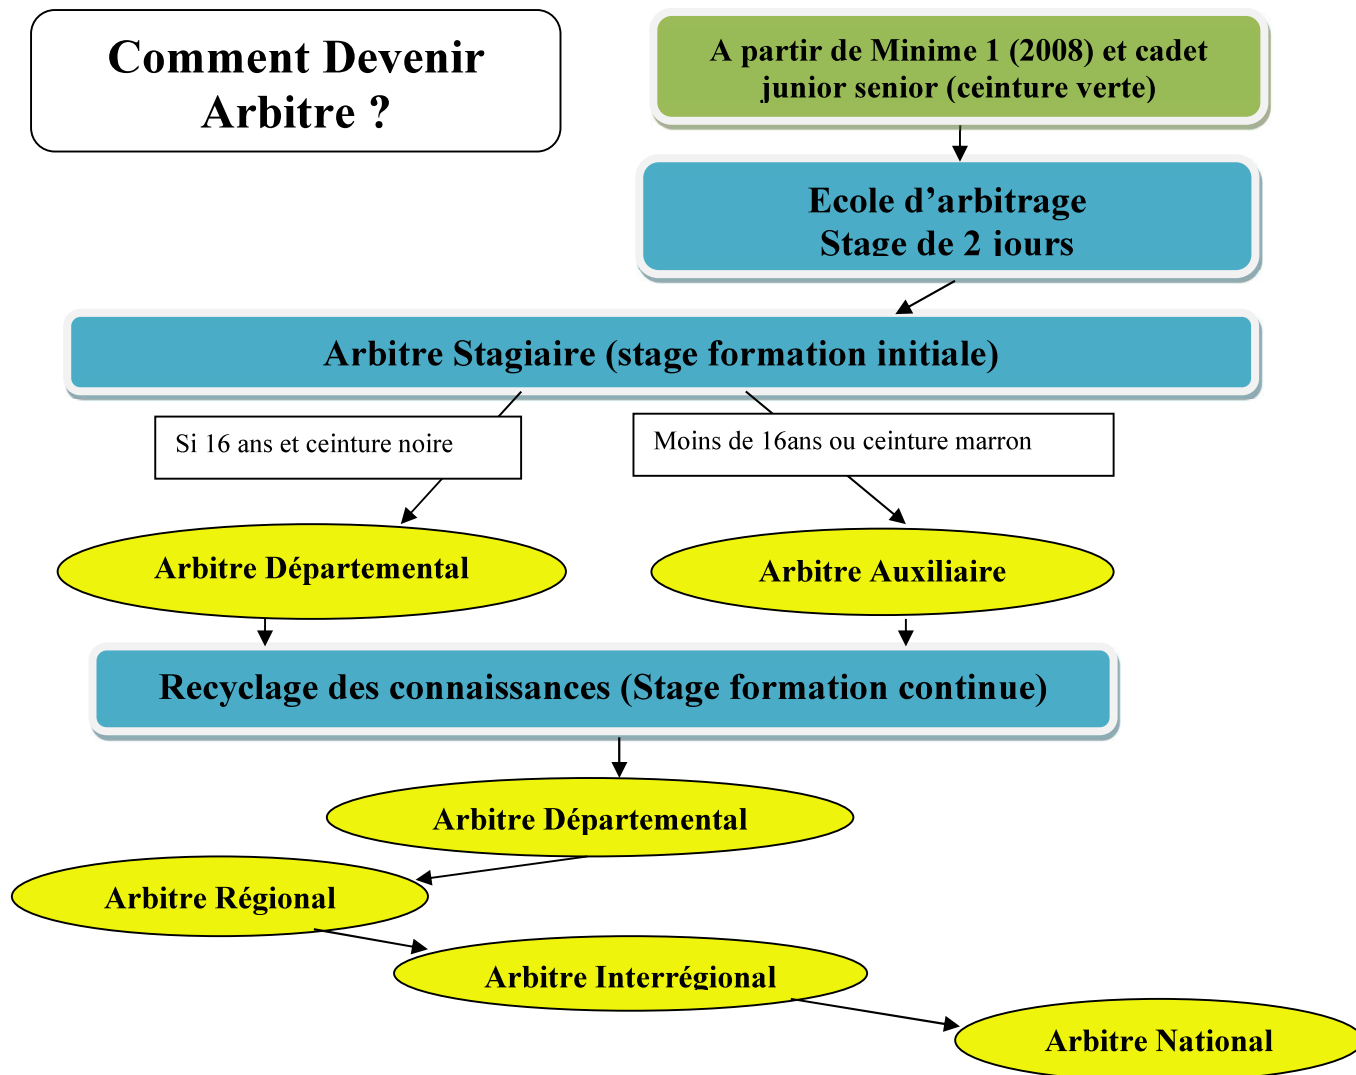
Comment Devenir Arbitre ?

A partir de Minime 1 (2008) et cadet junior senior (ceinture verte)

Ecole d’arbitrage
Stage de 2 jours

Arbitre Stagiaire (stage formation initiale)

Si 16 ans et ceinture noire

Moins de 16ans ou ceinture marron

Arbitre Départemental

Arbitre Auxiliaire

Recyclage des connaissances (Stage formation continue)

Arbitre Départemental

Arbitre Régional

Arbitre Interrégional

Arbitre National